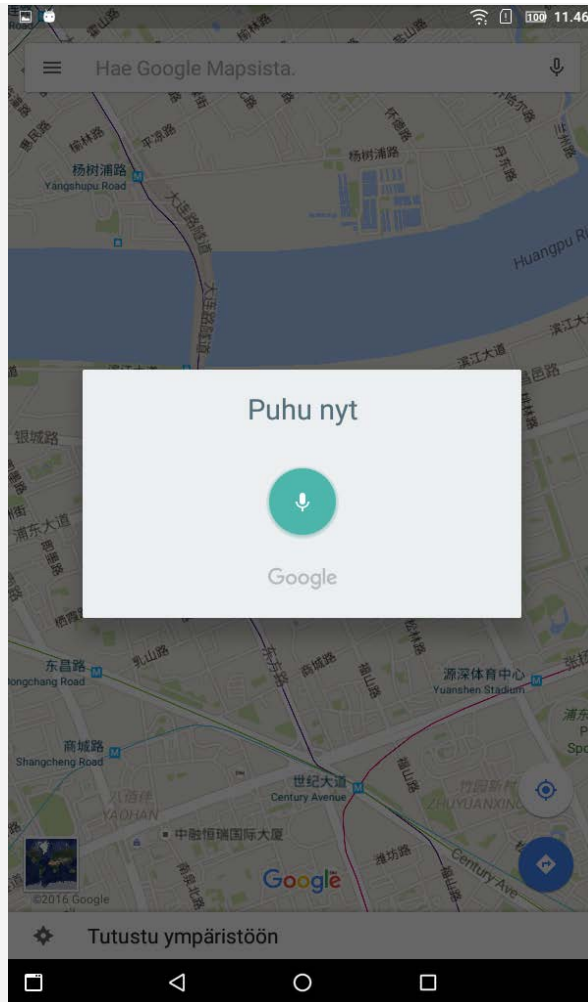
100 11.46

Hae Google Mapsista.

杨树浦路
Yangshupu Road

杨树浦路

丹东路

大连路隧道

Huangpu Ri

滨江大道

银城路

浦东大道

Puhu nyt

Google

东昌路
Dongchang Road

乳山路

源深体育中心
Yuanshen Stadium

商城路
Shangcheng Road

世纪大道
Century Avenue

八佰伴
YAOHAN

中融恒瑞国际大厦

ZHUYUANXING

Century Ave

©2016 Google

Google

Tutustu ympäristöön